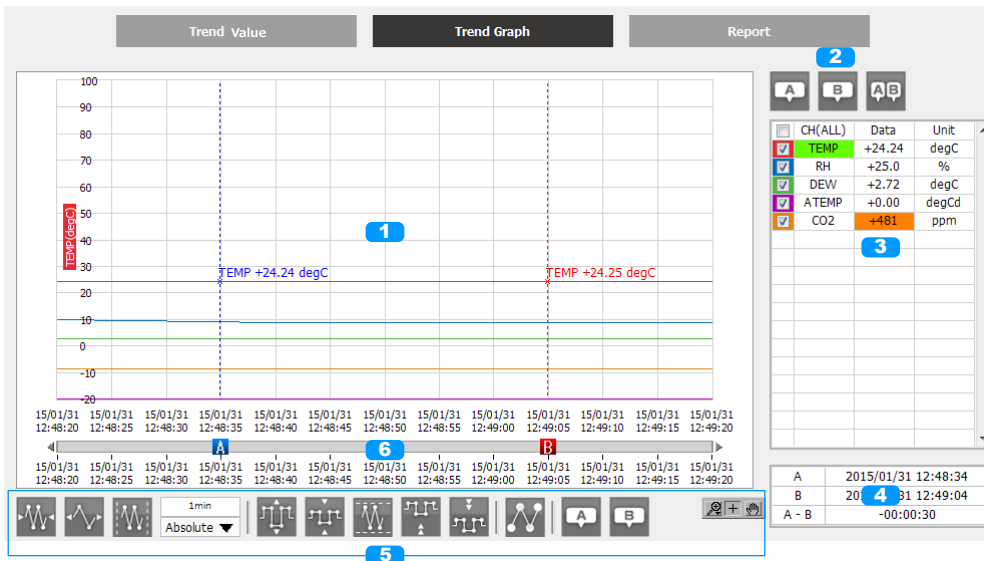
Trend Value | Trend Graph | Report

2

A B AB

100
90
80
70
60
50
40
30
20
10
0
-10
-20

TEMP(degC)

1

TEMP +24.24 degC

TEMP +24.25 degC

15/01/31 12:48:20 | 15/01/31 12:48:25 | 15/01/31 12:48:30 | 15/01/31 12:48:35 | 15/01/31 12:48:40 | 15/01/31 12:48:45 | 15/01/31 12:48:50 | 15/01/31 12:48:55 | 15/01/31 12:49:00 | 15/01/31 12:49:05 | 15/01/31 12:49:10 | 15/01/31 12:49:15 | 15/01/31 12:49:20

A 6 B

15/01/31 12:48:20 | 15/01/31 12:48:25 | 15/01/31 12:48:30 | 15/01/31 12:48:35 | 15/01/31 12:48:40 | 15/01/31 12:48:45 | 15/01/31 12:48:50 | 15/01/31 12:48:55 | 15/01/31 12:49:00 | 15/01/31 12:49:05 | 15/01/31 12:49:10 | 15/01/31 12:49:15 | 15/01/31 12:49:20

| | CH(ALL) | Data | Unit |
|---|---|---|---|
| ☑ | TEMP | +24.24 | degC |
| ☑ | RH | +25.0 | % |
| ☑ | DEW | +2.72 | degC |
| ☑ | ATEMP | +0.00 | degCd |
| ☑ | CO2 | +481 | ppm |

3

| A | 2015/01/31 12:48:34 |
|---|---|
| B | 2015/01/31 12:49:04 |
| A - B | -00:00:30 |

4

1min
Absolute

A B

5